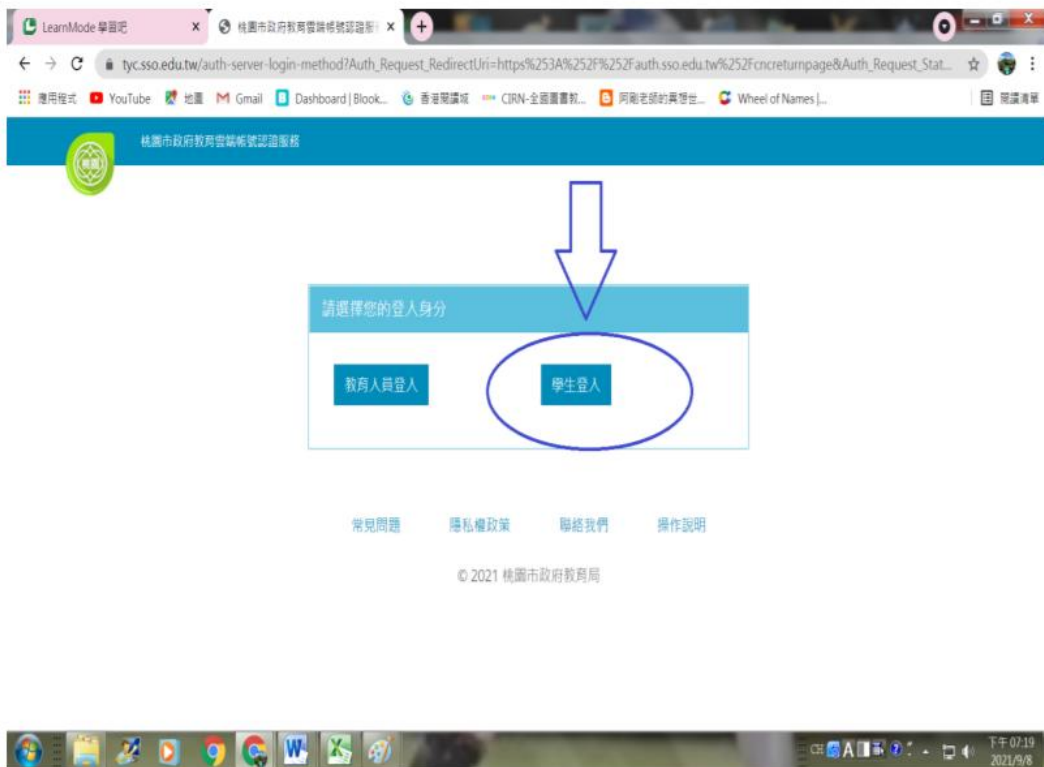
LearnMode 學習吧 ×
桃園市政府教育雲端帳號認證服 ×

tyc.sso.edu.tw/auth-server-login-method?Auth_Request_RedirectUri=https%253A%252F%252Fauth.sso.edu.tw%252Fcncreturnpage&Auth_Request_Stat...

應用程式 YouTube 地圖 Gmail Dashboard | Blook... 香港閱讀城 CIRN-全國圖書教... 阿剛老師的異想世... Wheel of Names |... 閱讀清單

桃園市政府教育雲端帳號認證服務

請選擇您的登入身分

教育人員登入

學生登入

常見問題 隱私權政策 聯絡我們 操作說明

© 2021 桃園市政府教育局

CH A 下午 07:19 2021/9/8